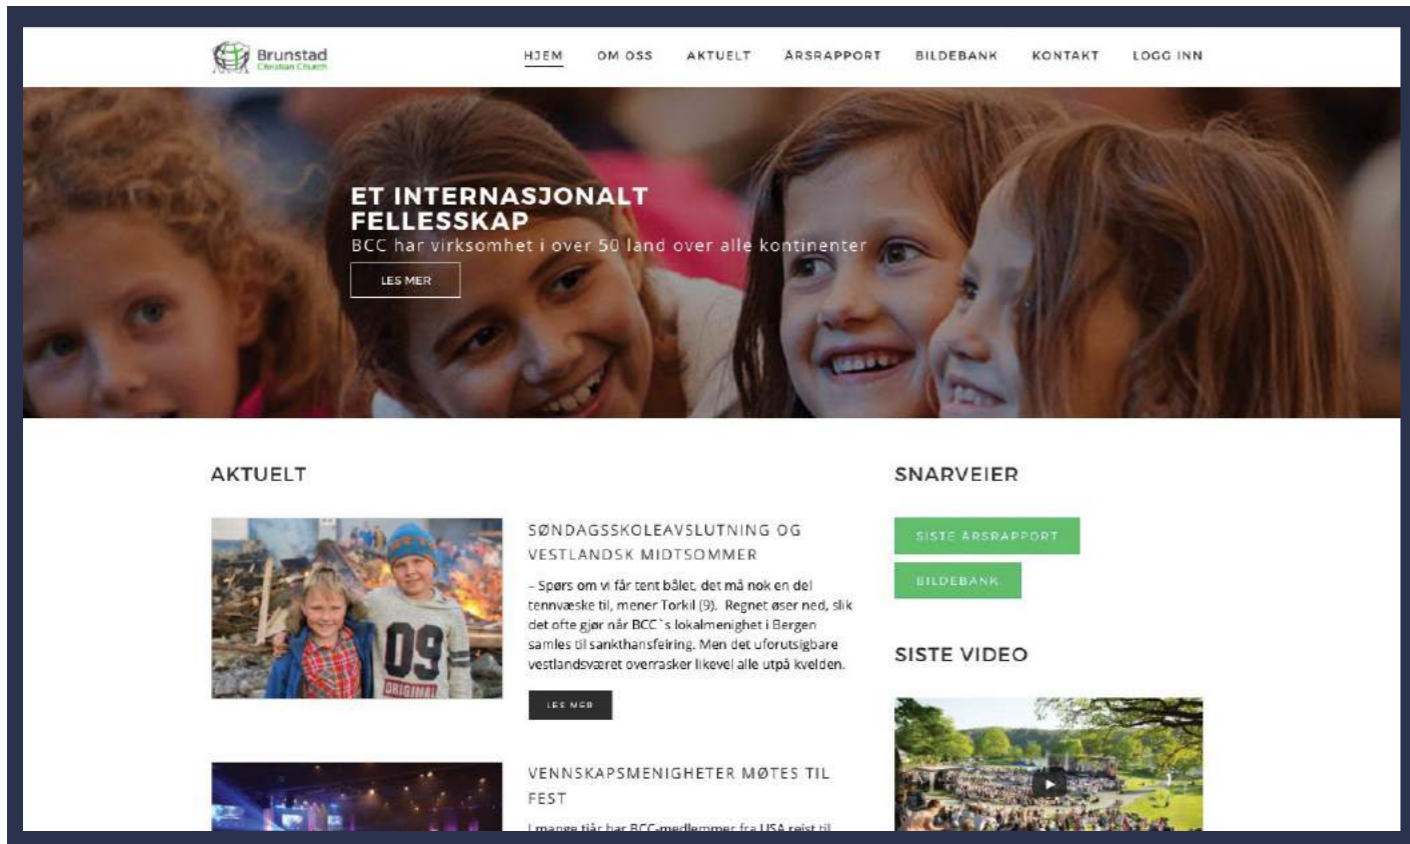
Brunstad
Christian Church

HJEM OM OSS AKTUELT ÅRSRAPPORT BILDEBANK KONTAKT LOGG INN

ET INTERNASJONALT FELLESSKAP
BCC har virksomhet i over 50 land over alle kontinenter
LES MER

AKTUELT

09
ORIGINAL

SØNDAGSSKOLEAVSLUTNING OG VESTLANDSK MIDTSOMMER

– Spørs om vi får tent bålet, det må nok en del tennvæske til, mener Torkil (9). Regnet øser ned, slik det ofte gjør når BCC`s lokalmenighet i Bergen samles til sankthansfeiring. Men det uforutsigbare vestlandsværet overrasker likevel alle utpå kvelden.

LES MER

VENNSKAPSMENIGHETER MØTES TIL FEST

I mange tiår har BCC-medlemmer fra USA reist til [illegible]

SNARVEIER

SISTE ÅRSRAPPORT
BILDEBANK

SISTE VIDEO